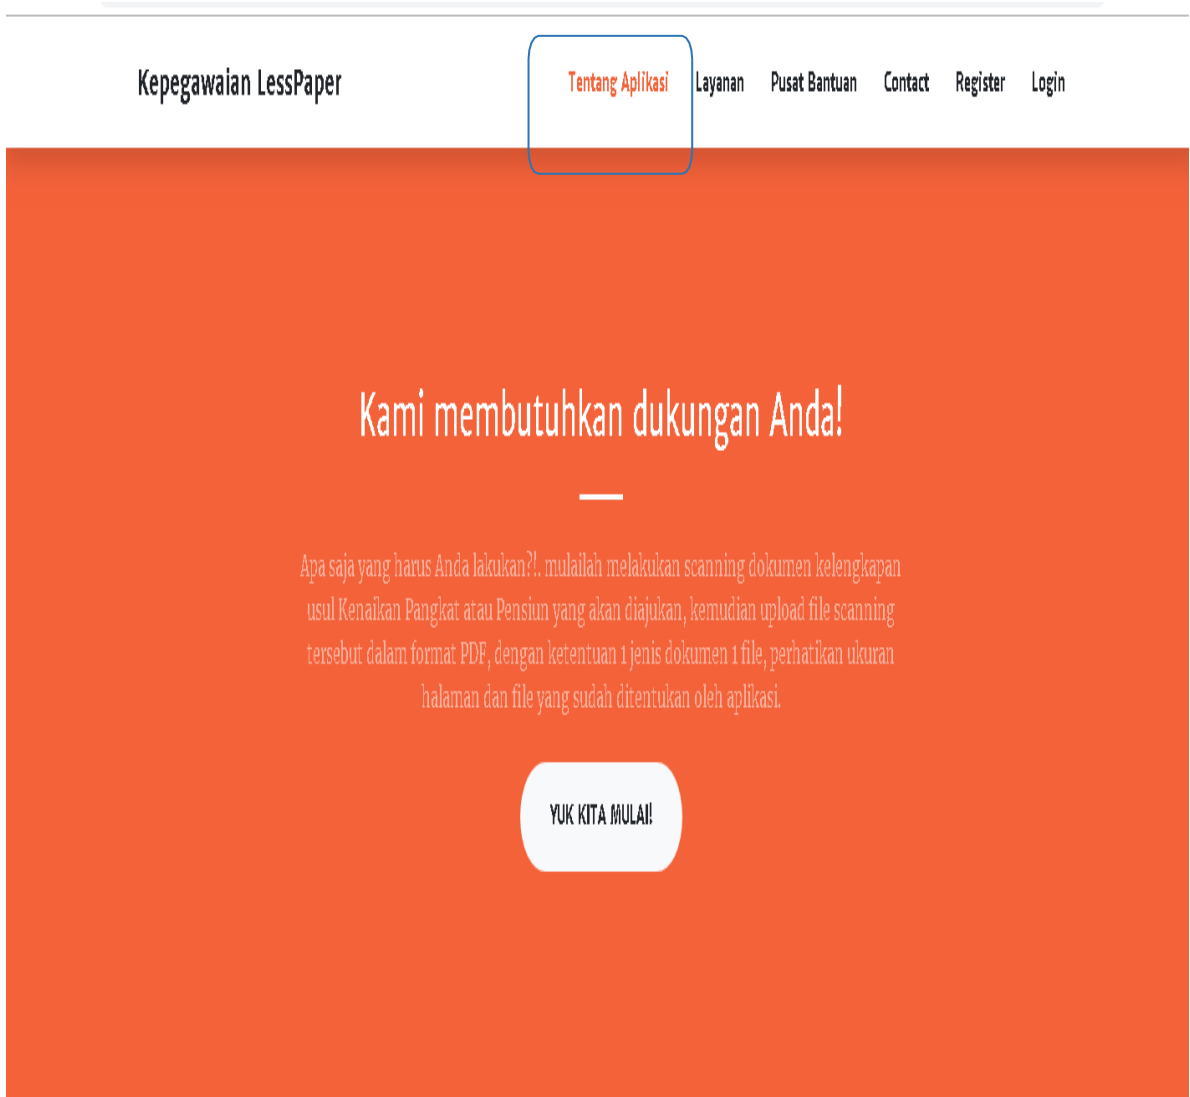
Kepegawaian LessPaper

Tentang Aplikasi Layanan Pusat Bantuan Contact Register Login

Kami membutuhkan dukungan Anda!

Apa saja yang harus Anda lakukan?!. mulailah melakukan scanning dokumen kelengkapan usul Kenaikan Pangkat atau Pensiun yang akan diajukan, kemudian upload file scanning tersebut dalam format PDF, dengan ketentuan 1 jenis dokumen 1 file, perhatikan ukuran halaman dan file yang sudah ditentukan oleh aplikasi.

YUK KITA MULAI!